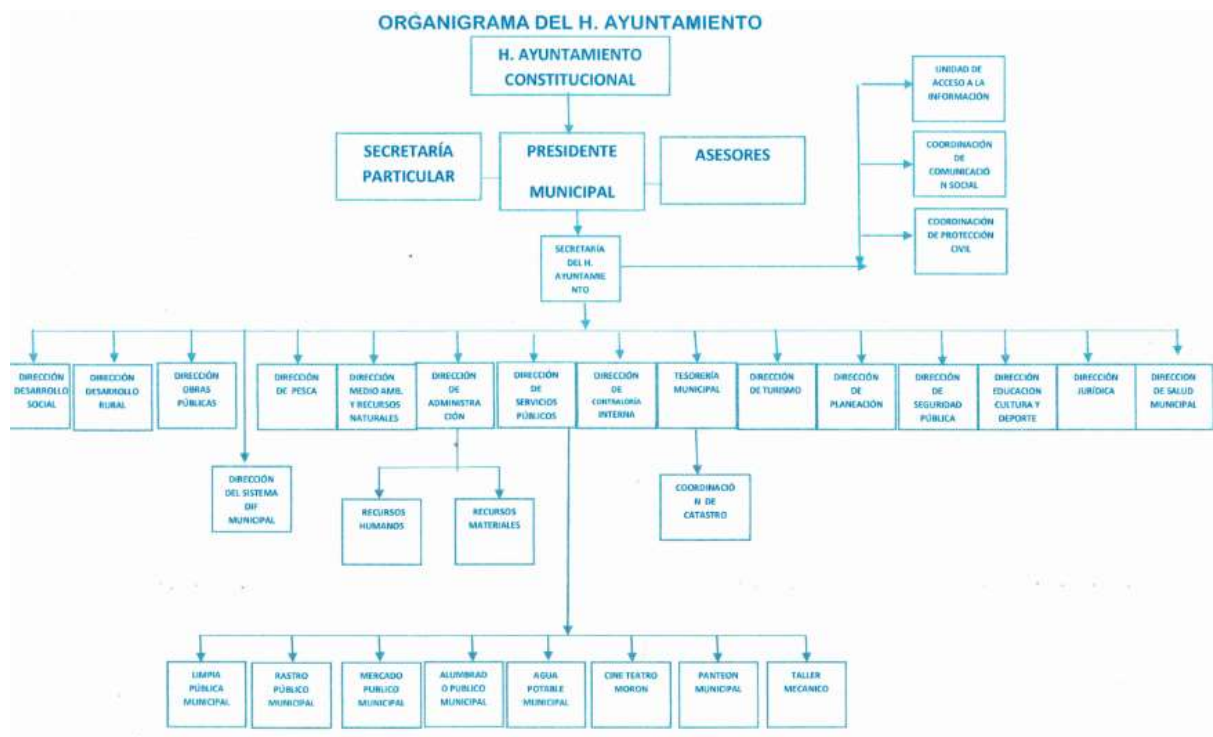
ORGANIGRAMA DEL H. AYUNTAMIENTO

H. AYUNTAMIENTO CONSTITUCIONAL

SECRETARÍA PARTICULAR

PRESIDENTE MUNICIPAL

ASESORES

UNIDAD DE ACCESO A LA INFORMACIÓN

COORDINACIÓN DE COMUNICACIÓN SOCIAL

COORDINACIÓN DE PROTECCIÓN CIVIL

SECRETARÍA DEL H. AYUNTAMIENTO

DIRECCIÓN DESARROLLO SOCIAL

DIRECCIÓN DESARROLLO RURAL

DIRECCIÓN OBRAS PÚBLICAS

DIRECCIÓN DE PESCA

DIRECCIÓN MEDIO AMB. Y RECURSOS NATURALES

DIRECCIÓN DE ADMINISTRACIÓN

DIRECCIÓN DE SERVICIOS PÚBLICOS

DIRECCIÓN DE CONTRALORÍA INTERNA

TESORERÍA MUNICIPAL

DIRECCIÓN DE TURISMO

DIRECCIÓN DE PLANEACIÓN

DIRECCIÓN DE SEGURIDAD PÚBLICA

DIRECCIÓN EDUCACION CULTURA Y DEPORTE

DIRECCIÓN JURÍDICA

DIRECCION DE SALUD MUNICIPAL

DIRECCIÓN DEL SISTEMA DIF MUNICIPAL

RECURSOS HUMANOS

RECURSOS MATERIALES

COORDINACIÓN DE CATASTRO

LIMPIA PÚBLICA MUNICIPAL

RASTRO PÚBLICO MUNICIPAL

MERCADO PUBLICO MUNICIPAL

ALUMBRADO PUBLICO MUNICIPAL

AGUA POTABLE MUNICIPAL

CINE TEATRO MORON

PANTEON MUNICIPAL

TALLER MECANICO